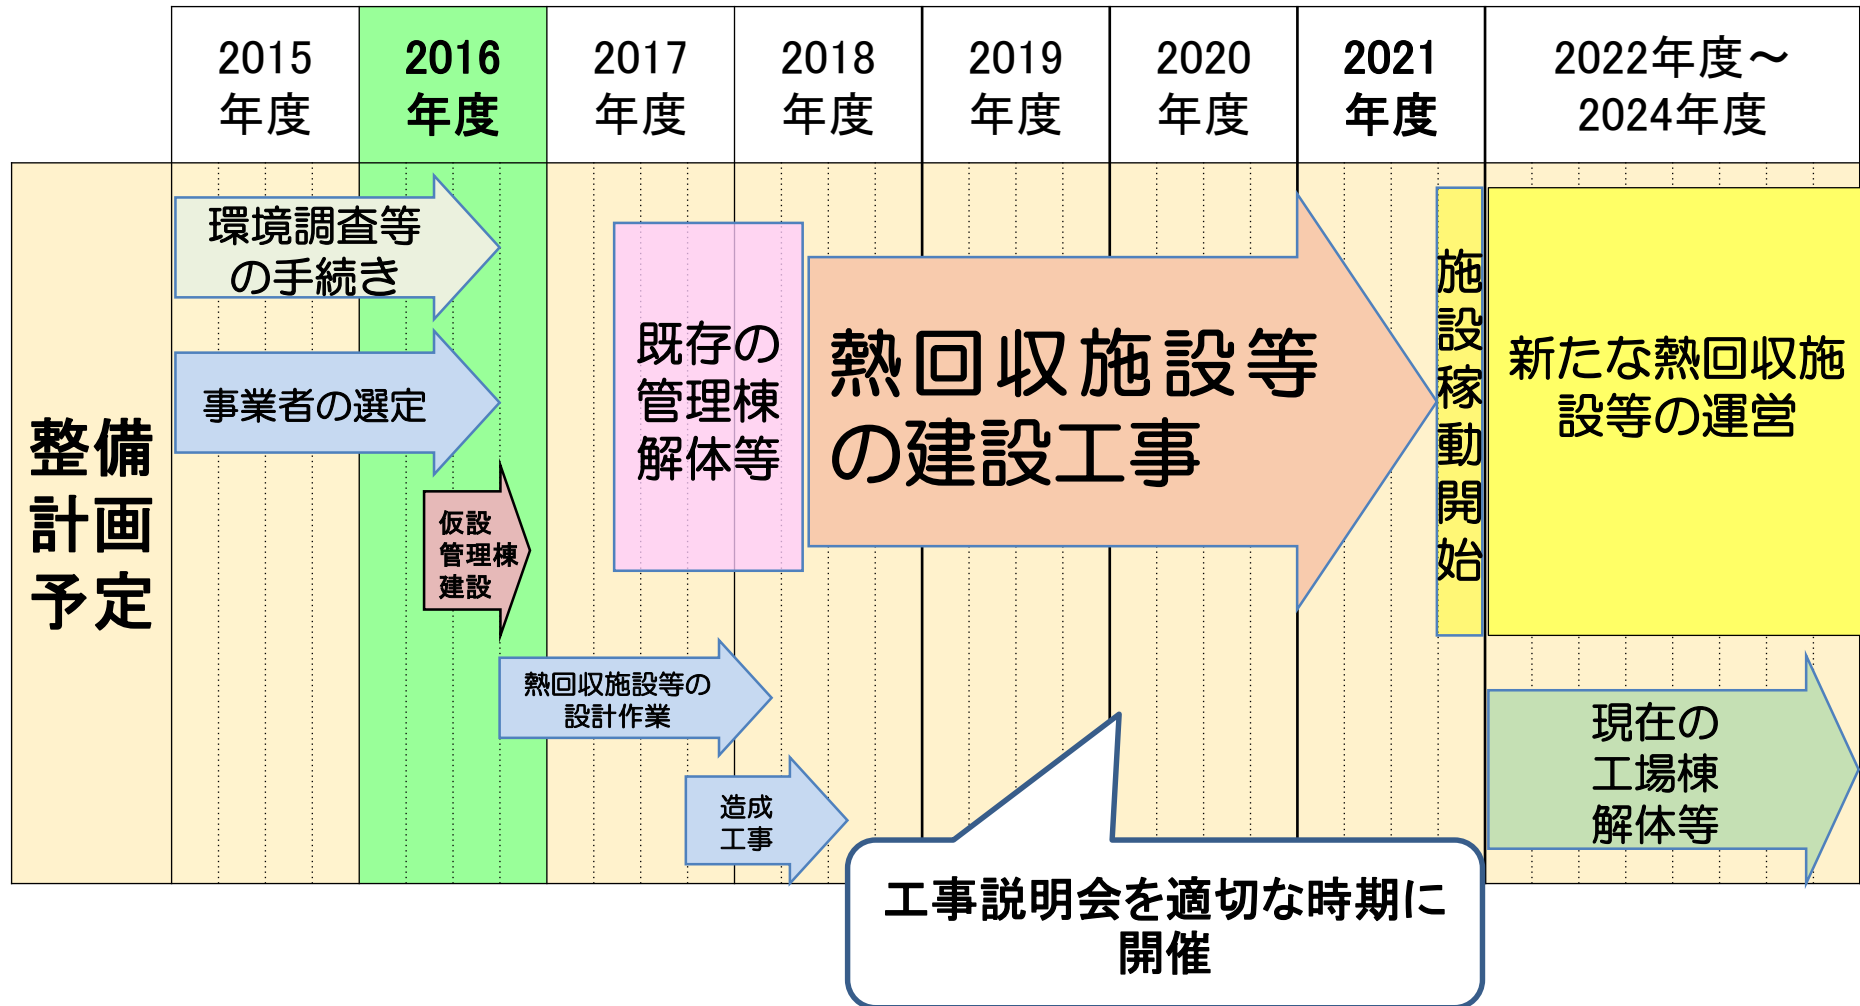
| | 2015年度 | 2016年度 | 2017年度 | 2018年度 | 2019年度 | 2020年度 | 2021年度 | 2022年度～2024年度 |
|---|---|---|---|---|---|---|---|---|
| 整備計画予定 | | | | | | | | |

環境調査等の手続き

事業者の選定

仮設管理棟建設

既存の管理棟解体等

熱回収施設等の建設工事

施設稼動開始

新たな熱回収施設等の運営

熱回収施設等の設計作業

造成工事

現在の工場棟解体等

工事説明会を適切な時期に開催